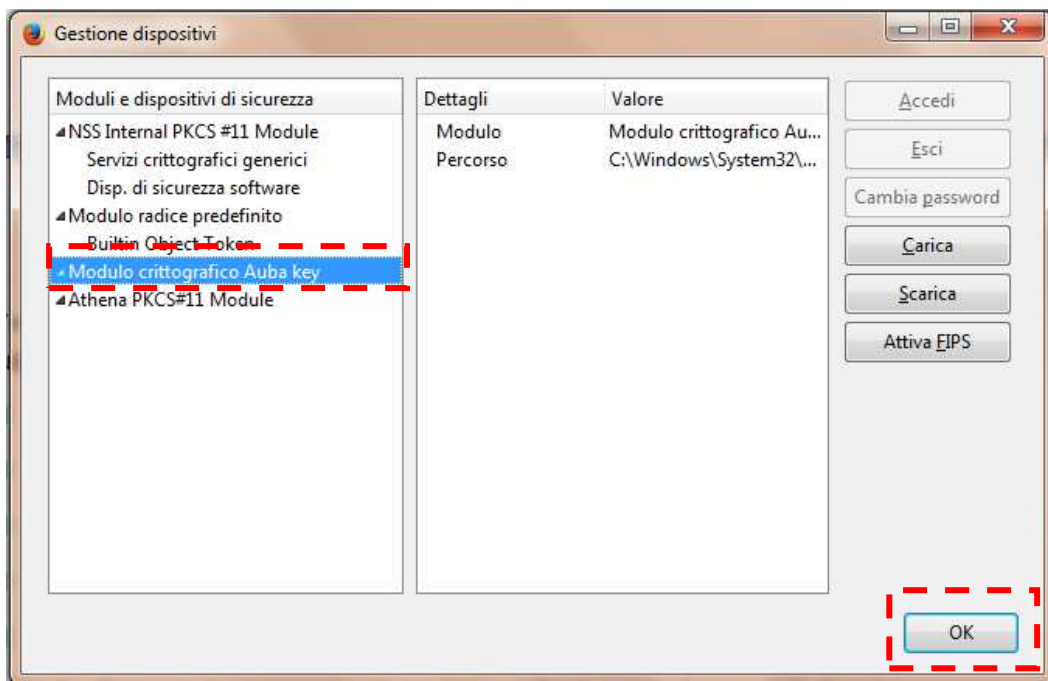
Gestione dispositivi

Moduli e dispositivi di sicurezza
NSS Internal PKCS #11 Module
Servizi crittografici generici
Disp. di sicurezza software
Modulo radice predefinito
Builtin Object Token
Modulo crittografico Auba key
Athena PKCS#11 Module

| Dettagli | Valore |
|---|---|
| Modulo | Modulo crittografico Au... |
| Percorso | C:\Windows\System32\... |

Accedi
Esci
Cambia password
Carica
Scarica
Attiva FIPS

OK